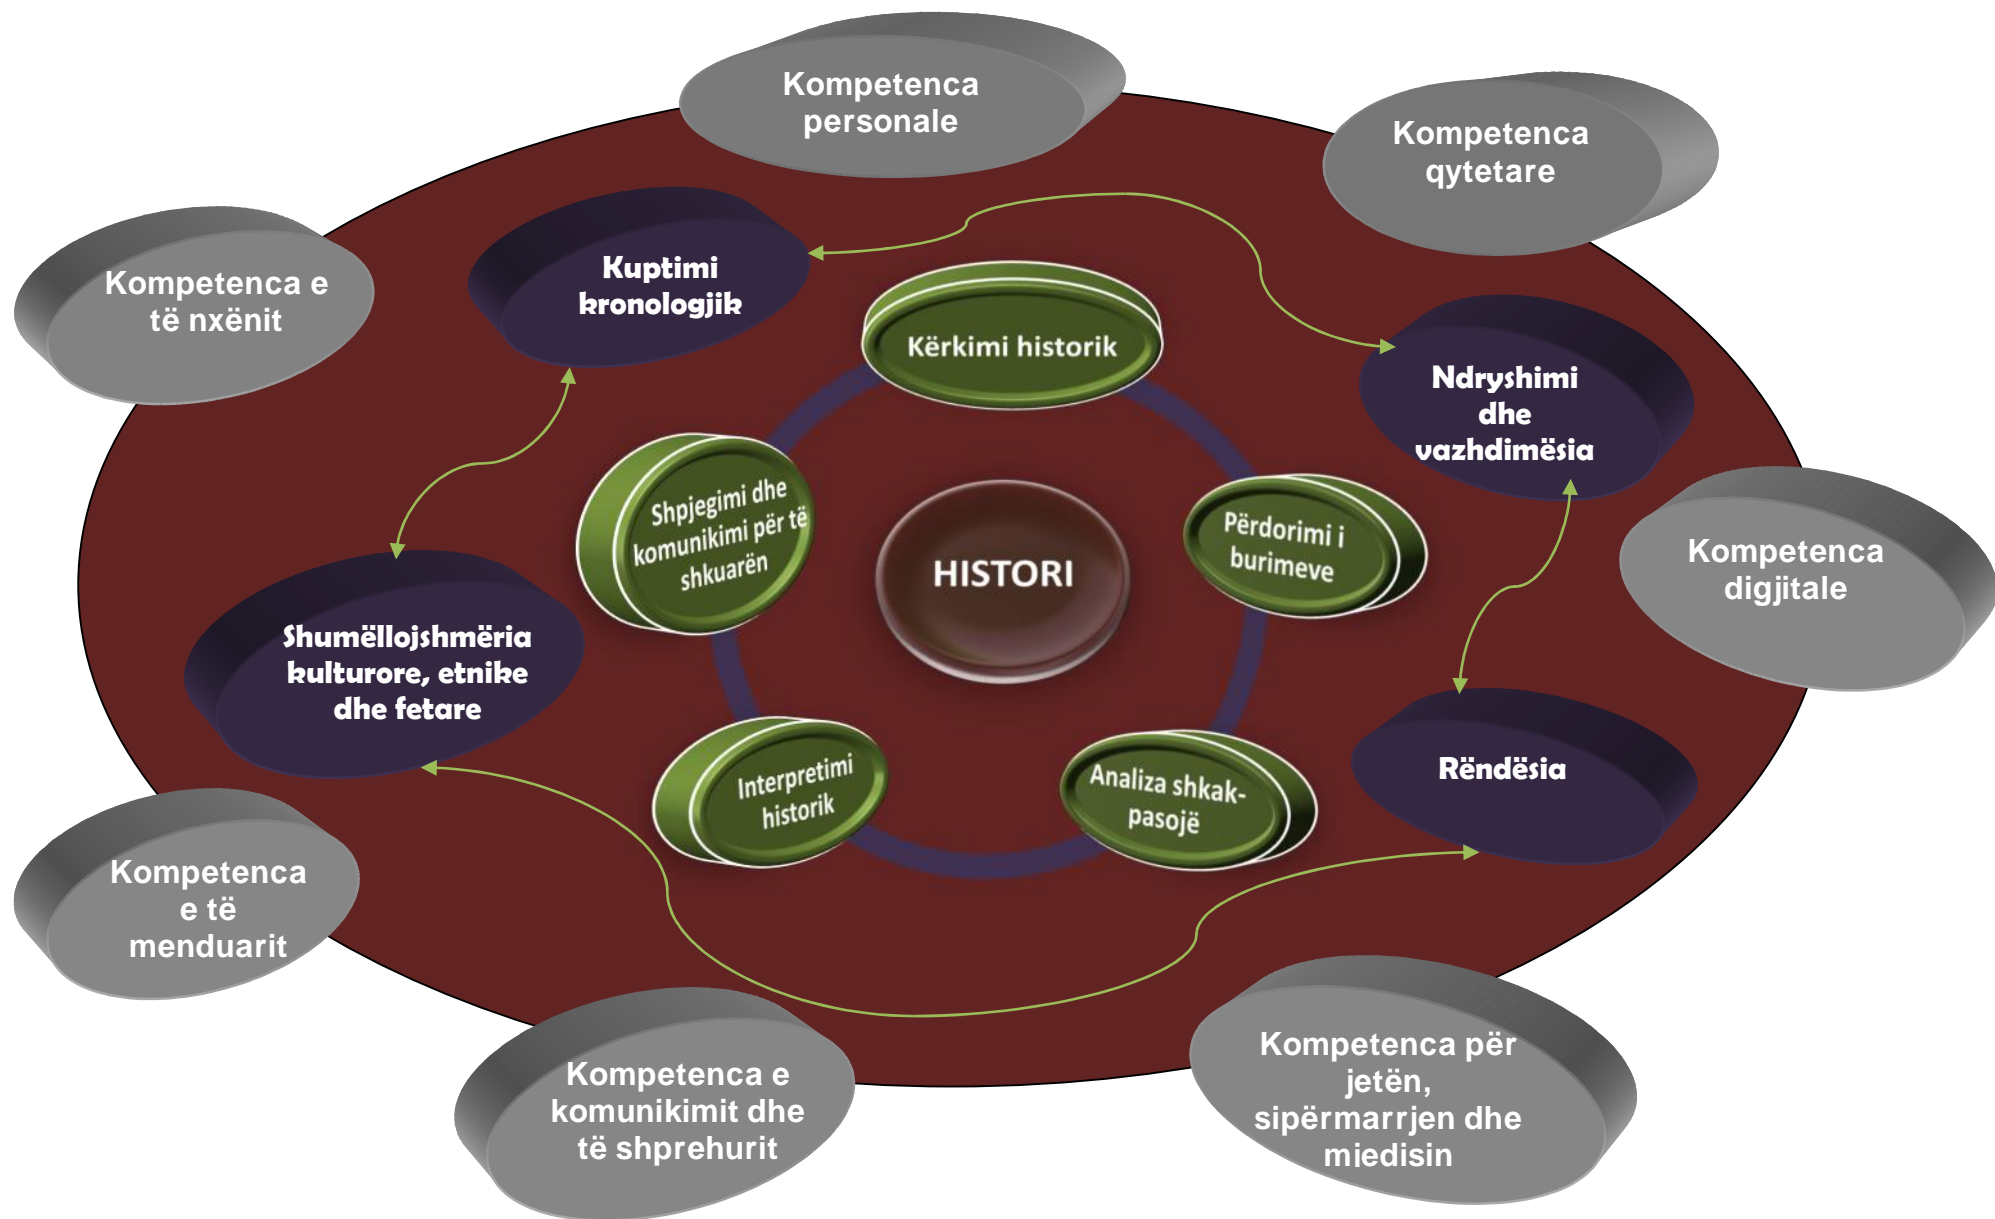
Kompetenca personale

Kompetenca qytetare

Kompetenca e të nxënit

Kuptimi kronologjik

Kërkimi historik

Ndryshimi dhe vazhdimësia

Shpjegimi dhe komunikimi për të shkuarën

HISTORI

Përdorimi i burimeve

Kompetenca digjitale

Shumëllojshmëria kulturore, etnike dhe fetare

Interpretimi historik

Analiza shkak-pasojë

Rëndësia

Kompetenca e të menduarit

Kompetenca e komunikimit dhe të shprehurit

Kompetenca për jetën, sipërmarrjen dhe miedisin